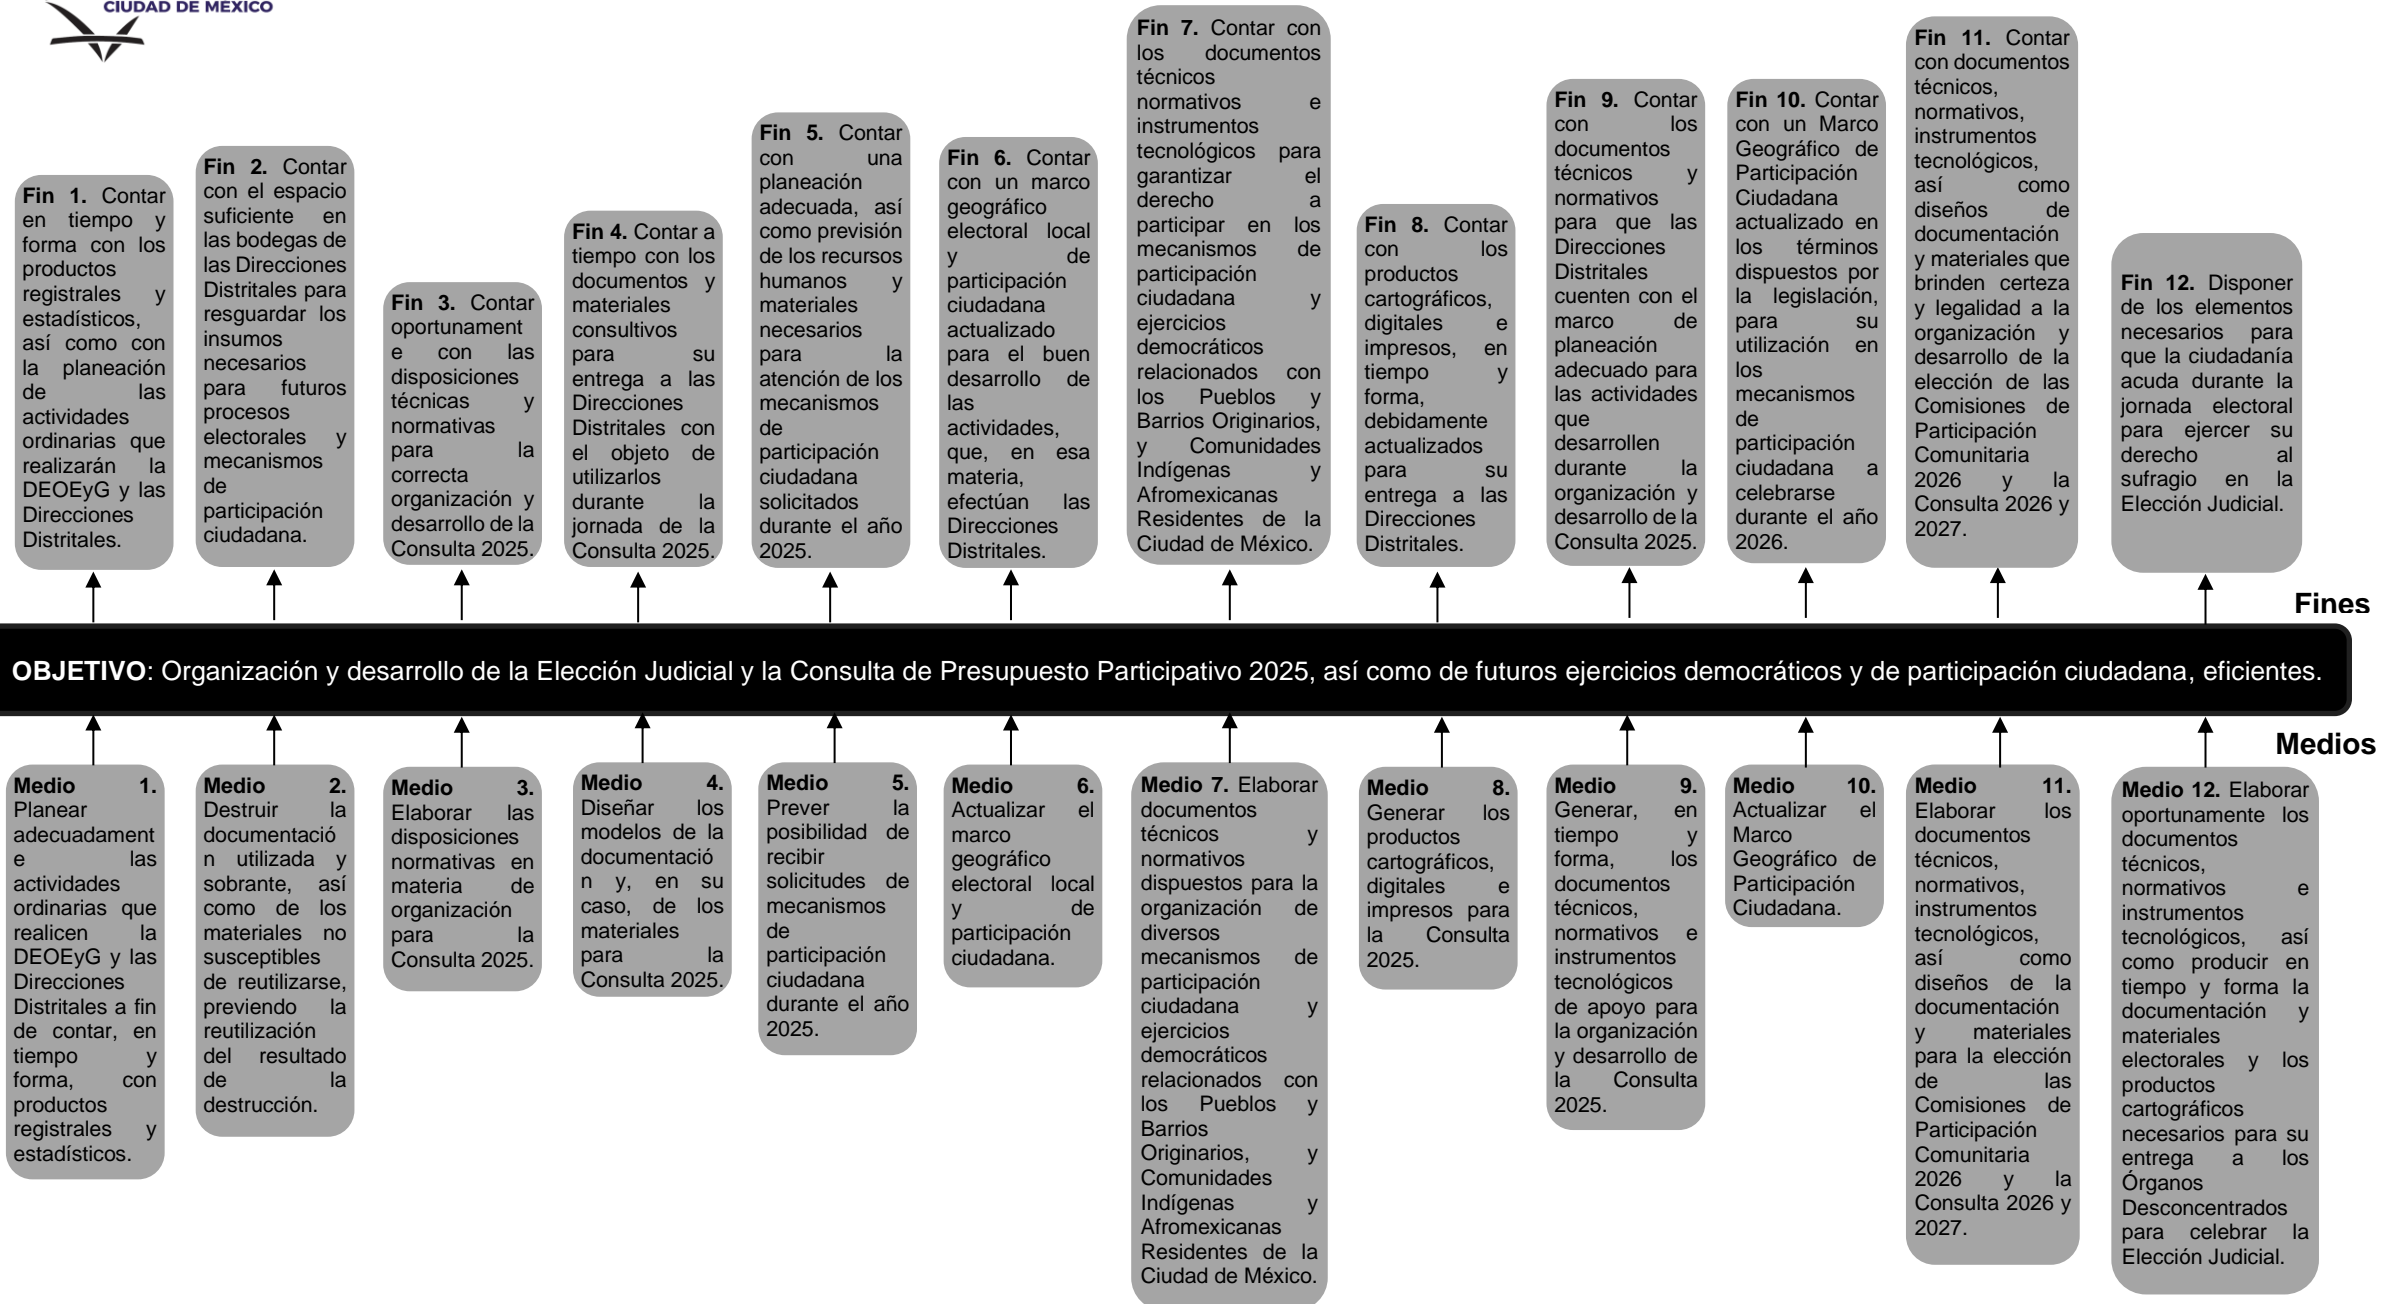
CIUDAD DE MÉXICO

Fin 1. Contar en tiempo y forma con los productos registrales y estadísticos, así como con la planeación de las actividades ordinarias que realizarán la DEOEyG y las Direcciones Distritales.

Fin 2. Contar con el espacio suficiente en las bodegas de las Direcciones Distritales para resguardar los insumos necesarios para futuros procesos electorales y mecanismos de participación ciudadana.

Fin 3. Contar oportunamente con las disposiciones técnicas y normativas para la correcta organización y desarrollo de la Consulta 2025.

Fin 4. Contar a tiempo con los documentos y materiales consultivos para su entrega a las Direcciones Distritales con el objeto de utilizarlos durante la jornada de la Consulta 2025.

Fin 5. Contar con una planeación adecuada, así como previsión de los recursos humanos y materiales necesarios para la atención de los mecanismos de participación ciudadana solicitados durante el año 2025.

Fin 6. Contar con un marco geográfico electoral local y de participación ciudadana actualizado para el buen desarrollo de las actividades, que, en esa materia, efectúan las Direcciones Distritales.

Fin 7. Contar con los documentos técnicos normativos e instrumentos tecnológicos para garantizar el derecho a participar en los mecanismos de participación ciudadana y ejercicios democráticos relacionados con los Pueblos y Barrios Originarios, y Comunidades Indígenas y Afromexicanas Residentes de la Ciudad de México.

Fin 8. Contar con los productos cartográficos, digitales e impresos, en tiempo y forma, debidamente actualizados para su entrega a las Direcciones Distritales.

Fin 9. Contar con los documentos técnicos y normativos para que las Direcciones Distritales cuenten con el marco de planeación adecuado para las actividades que desarrollen durante la organización y desarrollo de la Consulta 2025.

Fin 10. Contar con un Marco Geográfico de Participación Ciudadana actualizado en los términos dispuestos por la legislación, para su utilización en los mecanismos de participación ciudadana a celebrarse durante el año 2026.

Fin 11. Contar con documentos técnicos, normativos, instrumentos tecnológicos, así como diseños de documentación y materiales que brinden certeza y legalidad a la organización y desarrollo de la elección de las Comisiones de Participación Comunitaria 2026 y la Consulta 2026 y 2027.

Fin 12. Disponer de los elementos necesarios para que la ciudadanía acuda durante la jornada electoral para ejercer su derecho al sufragio en la Elección Judicial.

Fines

OBJETIVO: Organización y desarrollo de la Elección Judicial y la Consulta de Presupuesto Participativo 2025, así como de futuros ejercicios democráticos y de participación ciudadana, eficientes.

Medios

Medio 1. Planear adecuadamente las actividades ordinarias que realicen la DEOEyG y las Direcciones Distritales a fin de contar, en tiempo y forma, con productos registrales y estadísticos.

Medio 2. Destruir la documentación utilizada y sobrante, así como de los materiales no susceptibles de reutilizarse, previendo la reutilización del resultado de la destrucción.

Medio 3. Elaborar las disposiciones normativas en materia de organización para la Consulta 2025.

Medio 4. Diseñar los modelos de la documentación y, en su caso, de los materiales para la Consulta 2025.

Medio 5. Prever la posibilidad de recibir solicitudes de mecanismos de participación ciudadana durante el año 2025.

Medio 6. Actualizar el marco geográfico electoral local y de participación ciudadana.

Medio 7. Elaborar documentos técnicos y normativos dispuestos para la organización de diversos mecanismos de participación ciudadana y ejercicios democráticos relacionados con los Pueblos y Barrios Originarios, y Comunidades Indígenas y Afromexicanas Residentes de la Ciudad de México.

Medio 8. Generar los productos cartográficos, digitales e impresos para la Consulta 2025.

Medio 9. Generar, en tiempo y forma, los documentos técnicos, normativos e instrumentos tecnológicos de apoyo para la organización y desarrollo de la Consulta 2025.

Medio 10. Actualizar el Marco Geográfico de Participación Ciudadana.

Medio 11. Elaborar los documentos técnicos, normativos, instrumentos tecnológicos, así como diseños de la documentación y materiales para la elección de las Comisiones de Participación Comunitaria 2026 y la Consulta 2026 y 2027.

Medio 12. Elaborar oportunamente los documentos técnicos, normativos e instrumentos tecnológicos, así como producir en tiempo y forma la documentación y materiales electorales y los productos cartográficos necesarios para su entrega a los Órganos Desconcentrados para celebrar la Elección Judicial.